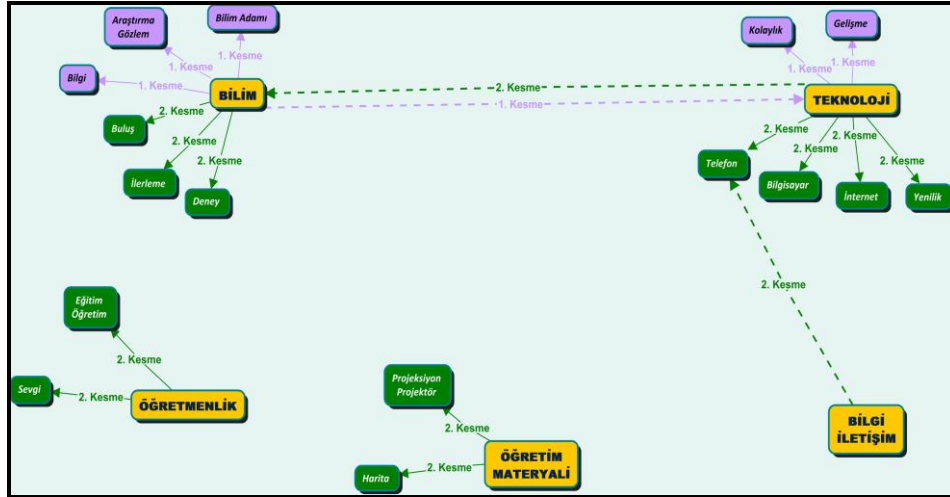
Araştırma Gözlem

Bilim Adamı

1. Kesme

1. Kesme

Bilgi

1. Kesme

BİLİM

2. Kesme

Buluş

2. Kesme

İlerleme

2. Kesme

Deney

2. Kesme

1. Kesme

Kolaylık

Gelişme

1. Kesme

1. Kesme

TEKNOLOJİ

2. Kesme

Telefon

2. Kesme

Bilgisayar

2. Kesme

İnternet

2. Kesme

Yenilik

2. Kesme

Eğitim Öğretim

2. Kesme

Sevgi

2. Kesme

ÖĞRETMENLİK

Projeksiyon Projektör

2. Kesme

ÖĞRETİM MATERYALİ

2. Kesme

Harita

BİLGİ İLETİŞİM